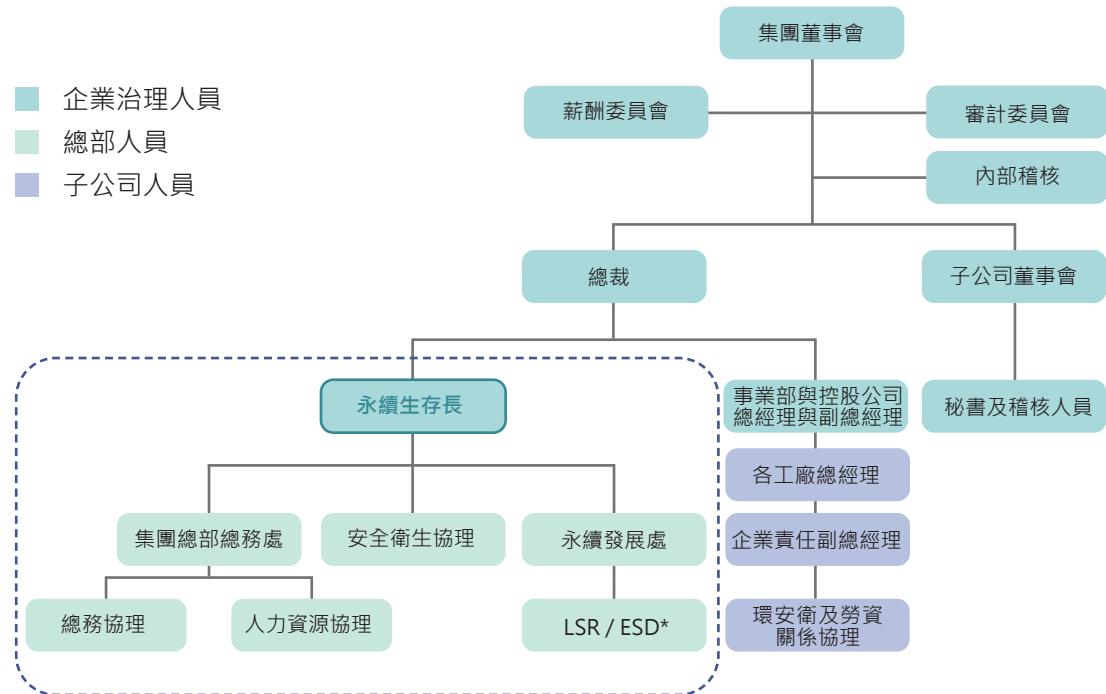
企業治理人員
總部人員
子公司人員

集團董事會
薪酬委員會
審計委員會
內部稽核
總裁
子公司董事會
永續生存長
事業部與控股公司總經理與副總經理
秘書及稽核人員
各工廠總經理
集團總部總務處
安全衛生協理
永續發展處
企業責任副總經理
總務協理
人力資源協理
LSR / ESD*
環安衛及勞資關係協理